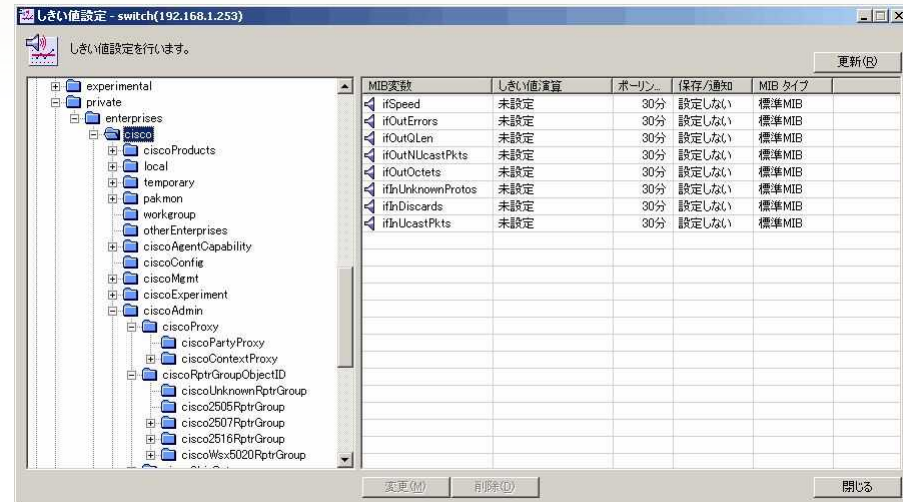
しきい値設定 - switch(192.168.1.253)

しきい値設定を行います。

更新(R)

experimental
private
enterprises
cisco
ciscoProducts
local
temporary
pakmon
workgroup
otherEnterprises
ciscoAgentCapability
ciscoConfig
ciscoMgmt
ciscoExperiment
ciscoAdmin
ciscoProxy
ciscoPartyProxy
ciscoContextProxy
ciscoRptrGroupObjectID
ciscoUnknownRptrGroup
cisco2505RptrGroup
cisco2507RptrGroup
cisco2516RptrGroup
ciscoWsx5020RptrGroup

| MIB変数 | しきい値演算 | ポーリン... | 保存/通知 | MIB タイプ |
|---|---|---|---|---|
| ifSpeed | 未設定 | 30分 | 設定しない | 標準MIB |
| ifOutErrors | 未設定 | 30分 | 設定しない | 標準MIB |
| ifOutQLen | 未設定 | 30分 | 設定しない | 標準MIB |
| ifOutNUcastPkts | 未設定 | 30分 | 設定しない | 標準MIB |
| ifOutOctets | 未設定 | 30分 | 設定しない | 標準MIB |
| ifInUnknownProtos | 未設定 | 30分 | 設定しない | 標準MIB |
| ifInDiscards | 未設定 | 30分 | 設定しない | 標準MIB |
| ifInUcastPkts | 未設定 | 30分 | 設定しない | 標準MIB |

変更(M)
削除(D)
閉じる